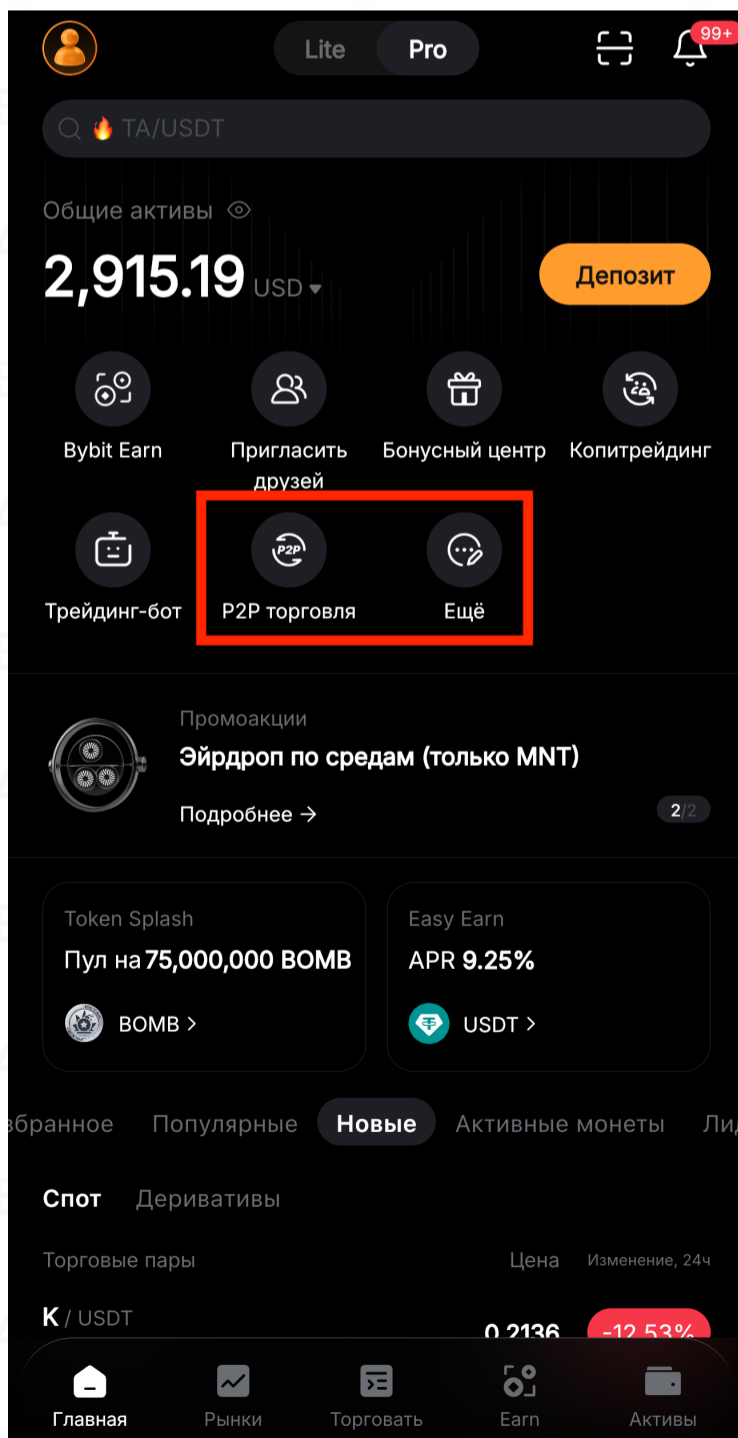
Lite Pro

99+

🔥 TA/USDT

Общие активы

2,915.19 USD

Депозит

Bybit Earn

Пригласить друзей

Бонусный центр

Копитрейдинг

Трейдинг-бот

P2P

P2P торговля

Ещё

Промоакции

Эйрдроп по средам (только MNT)

Подробнее →

2/2

Token Splash

Пул на 75,000,000 BOMB

BOMB >

Easy Earn

APR 9.25%

USDT >

збранное Популярные Новые Активные монеты Ли

Спот Деривативы

Торговые пары Цена Изменение, 24ч

K / USDT 0.2136 -12.53%

Главная Рынки Торговать Earn Активы